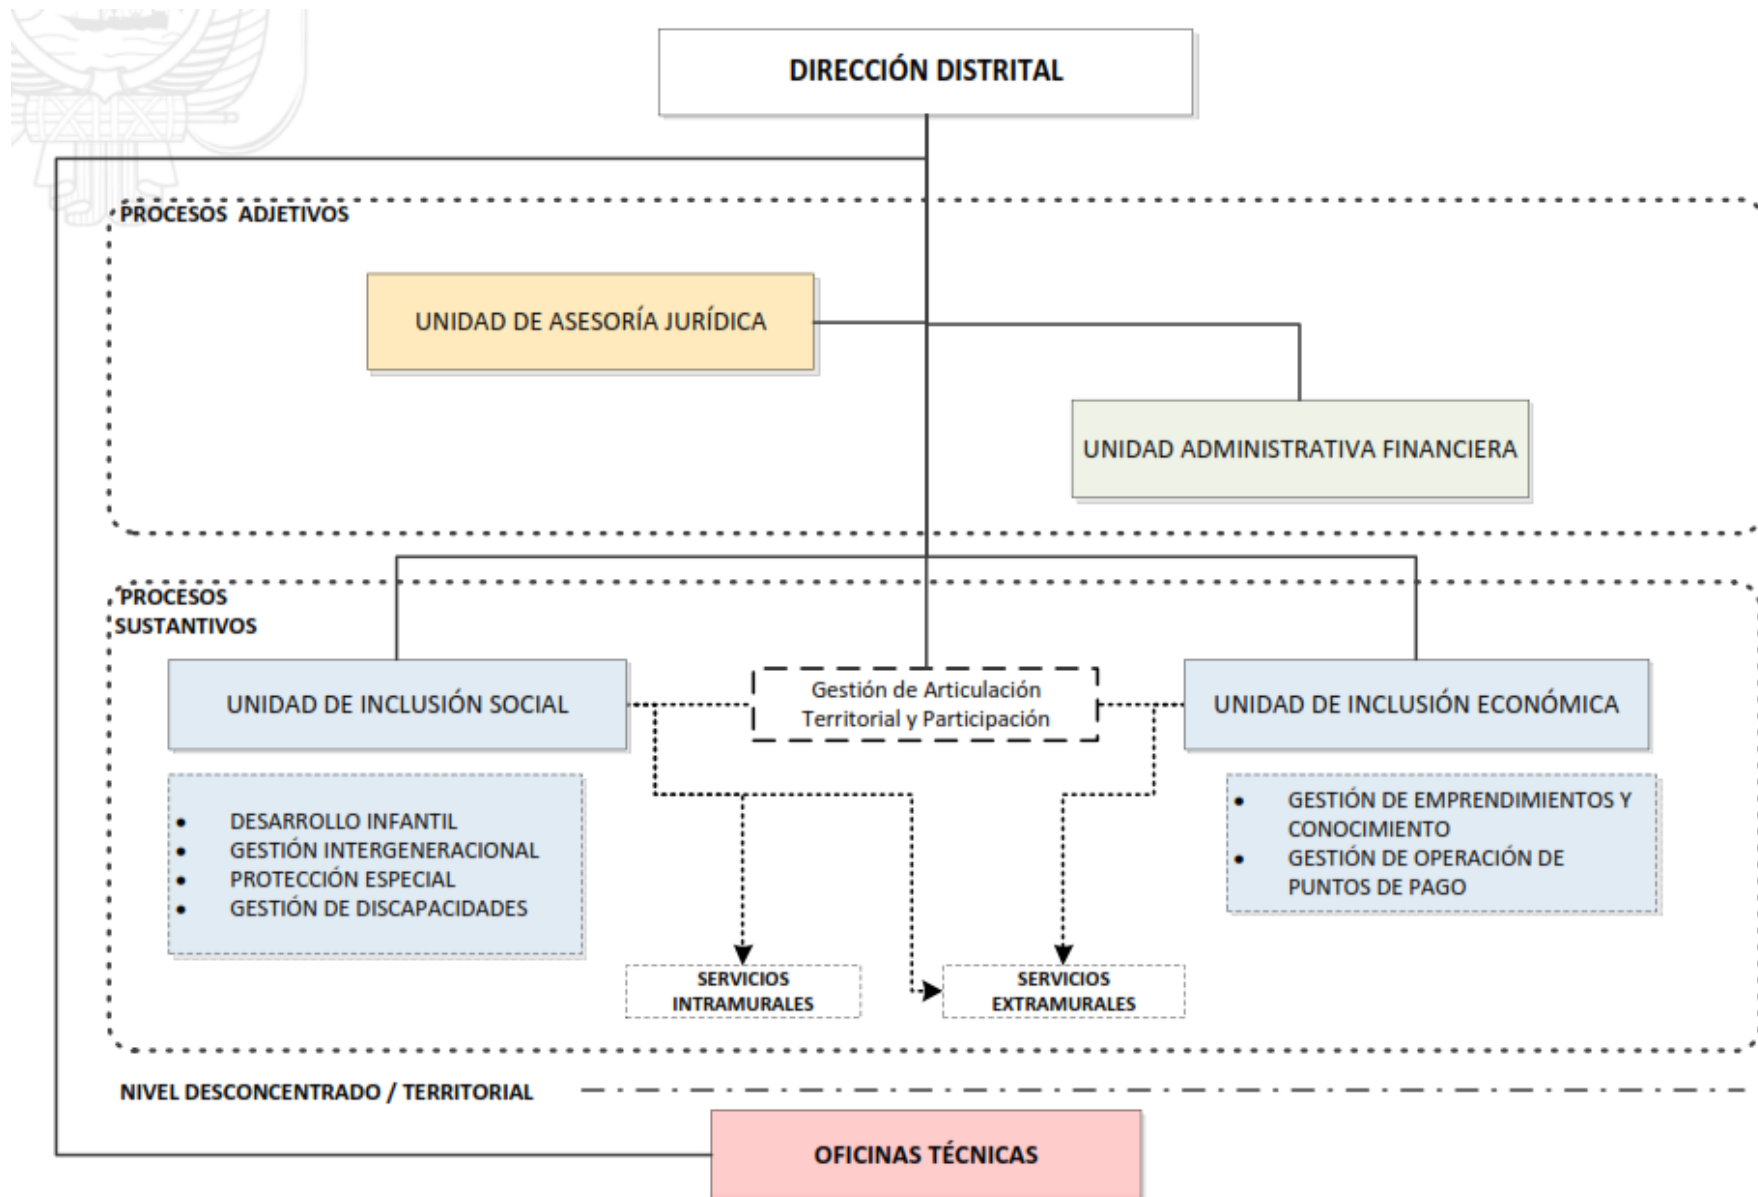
DIRECCIÓN DISTRITAL

PROCESOS ADJETIVOS

UNIDAD DE ASESORÍA JURÍDICA

UNIDAD ADMINISTRATIVA FINANCIERA

PROCESOS SUSTANTIVOS

UNIDAD DE INCLUSIÓN SOCIAL

Gestión de Articulación Territorial y Participación

UNIDAD DE INCLUSIÓN ECONÓMICA

- DESARROLLO INFANTIL
- GESTIÓN INTERGENERACIONAL
- PROTECCIÓN ESPECIAL
- GESTIÓN DE DISCAPACIDADES

- GESTIÓN DE EMPRENDIMIENTOS Y CONOCIMIENTO
- GESTIÓN DE OPERACIÓN DE PUNTOS DE PAGO

SERVICIOS INTRAMURALES

SERVICIOS EXTRAMURALES

NIVEL DESCONCENTRADO / TERRITORIAL

OFICINAS TÉCNICAS